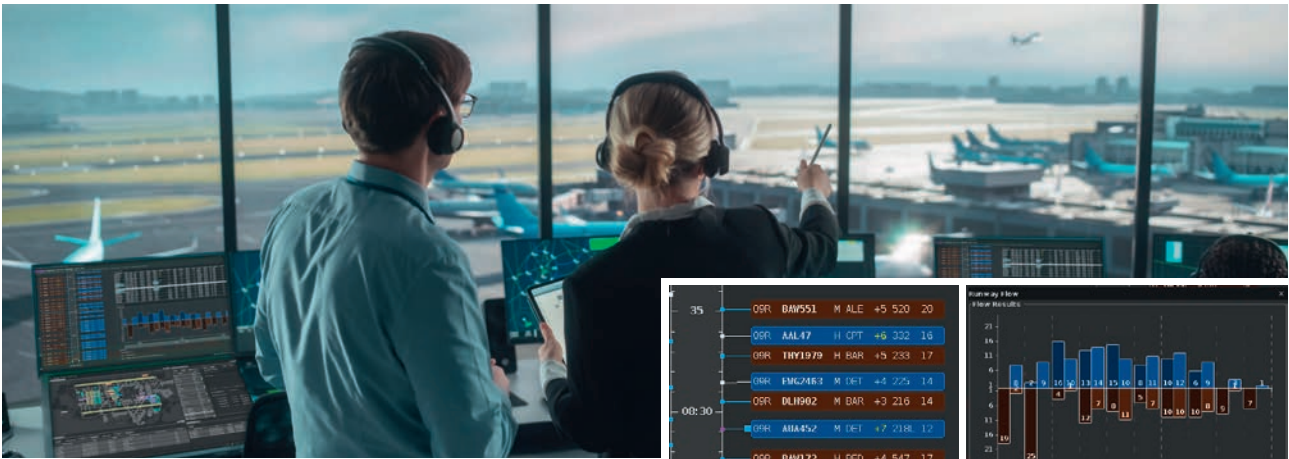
35

09R BAW551 M ALE +5 520 20
09R AAL47 H CPT +6 332 16
09R THY1979 H BAR +5 233 17
09R EWG2463 M DET +4 225 14
09R DLH902 M BAR +3 216 14
09R AUA452 M DET +7 218L 12

00:30

Runway Flow
Flow Results

21
16
11
6
1
6
11
16
21

6 2 9 16 10 13 15 10 8 11 10 12 6 9 2 1
4 12 7 8 5 2 10 10 10 8 5 7 19 25